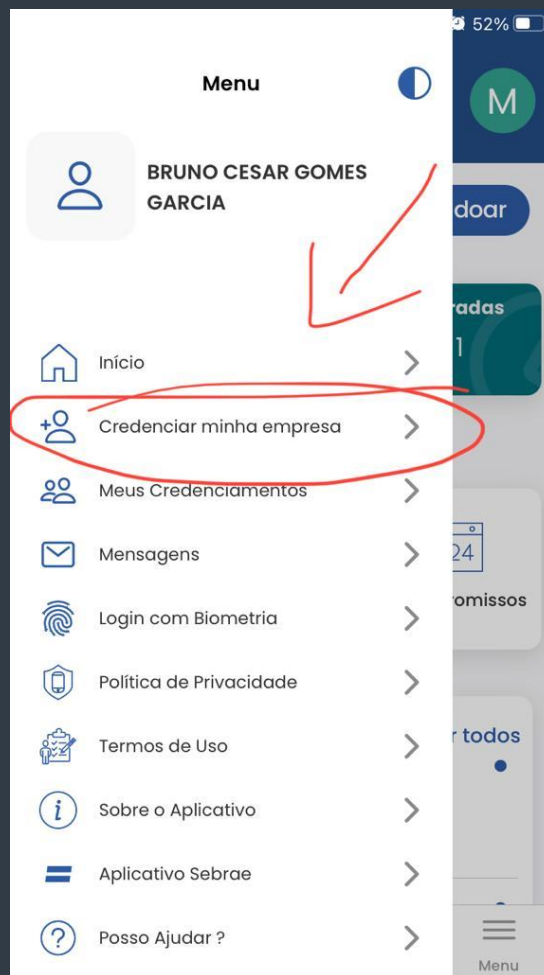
52%

Menu

M

BRUNO CESAR GOMES GARCIA

doar

radas
1

Início

Credenciar minha empresa

Meus Credenciamentos

24
romissos

Mensagens

Login com Biometria

Política de Privacidade

Termos de Uso

r todos

Sobre o Aplicativo

Aplicativo Sebrae

Posso Ajudar ?

Menu